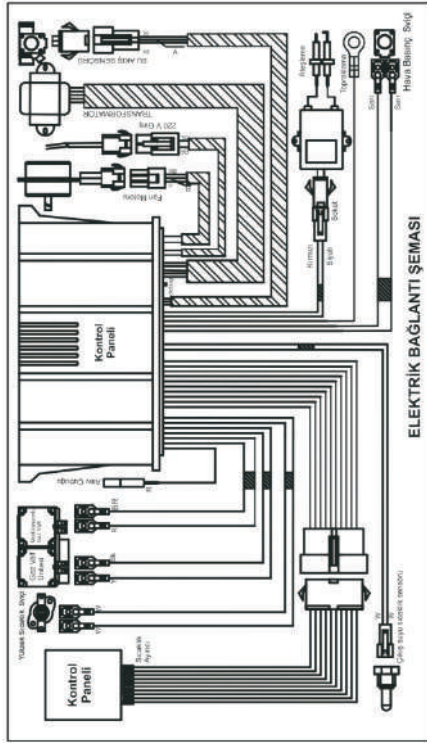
ELEKTRİK BAĞLANTI ŞEMASI

Kontrol Paneli

Kontrol Paneli

SU AKIŞ SENSÖRÜ

TRANSFORMATÖR

220 V Giriş

Fan Motoru

Ateşleme

Topraklama

Hava Basınç Sviçi

Kırmızı

Siyah

Beyaz

İyon Çubuğu

Modülasyon Bobini

Gaz Valfi Bobini

Yüksek Sıcaklık Sviçi

Sıcaklık Ayarı

Çıkış Suyu sıcaklık sensörü